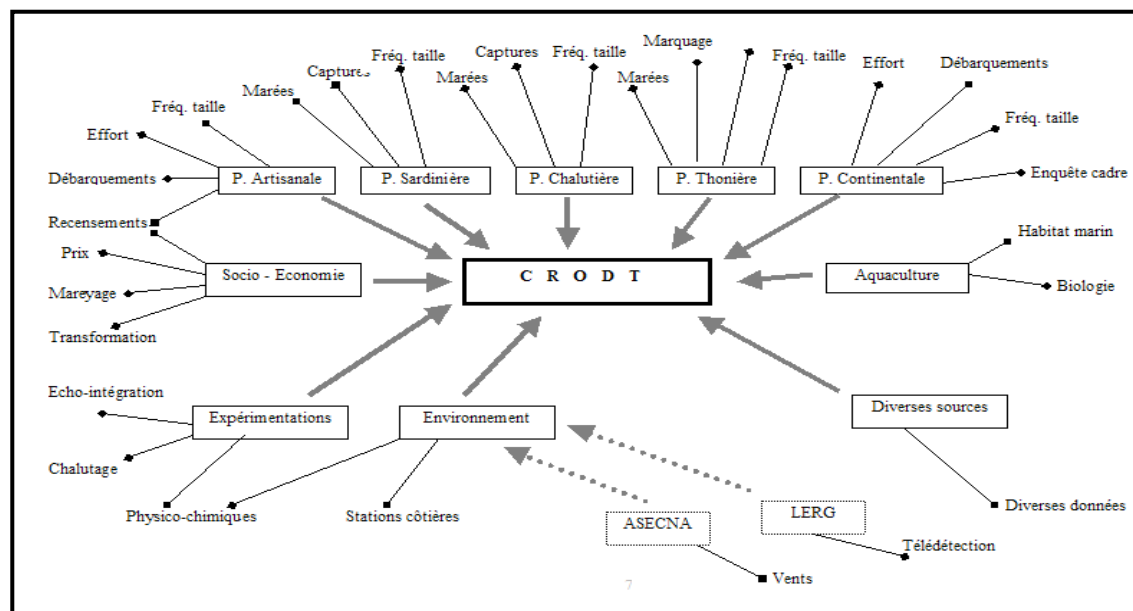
Fréq. taille
Captures
Marées
Captures
Fréq. taille
Marées
Marquage
Fréq. taille
Marées
Effort
Débarquements
Fréq. taille
Effort
Fréq. taille
Débarquements
P. Artisanale
P. Sardinière
P. Chalutière
P. Thonière
P. Continentale
Enquête cadre
Recensements
Prix
Socio - Economie
C R O D T
Aquaculture
Habitat marin
Biologie
Mareyage
Transformation
Echo-intégration
Expérimentations
Environnement
Diverses sources
Chalutage
Physico-chimiques
Stations côtières
ASECNA
LERG
Diverses données
Télédétection
Vents
7